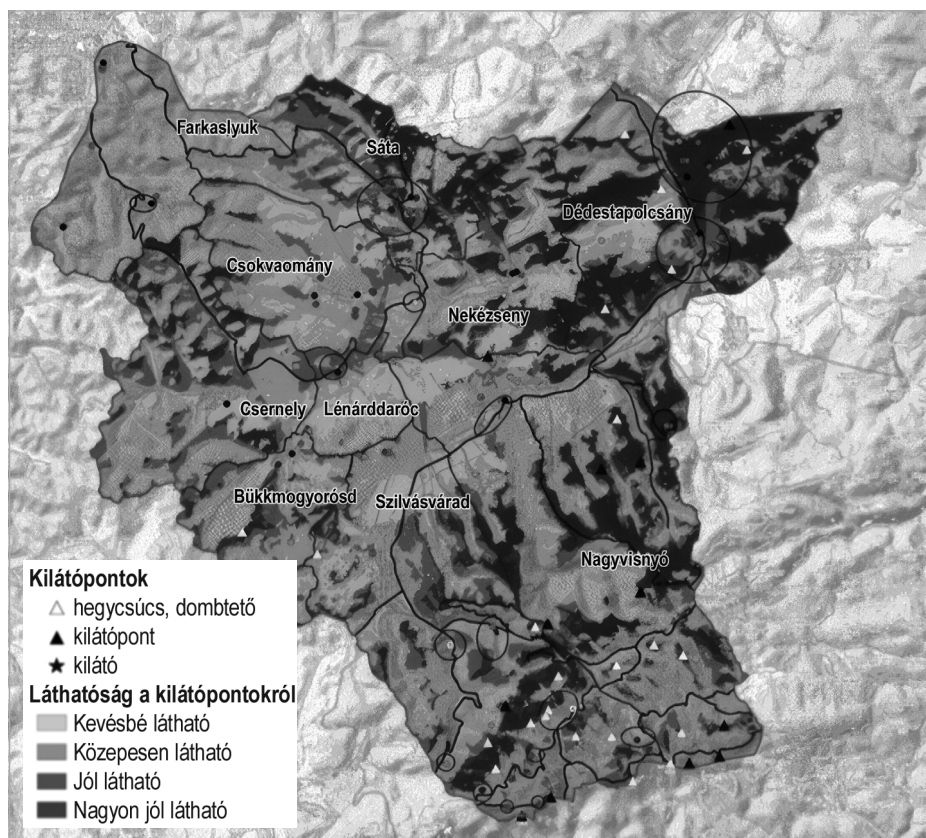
Farkaslyuk
Sáta
Dédestapolcsány
Csokvaomány
Nekézseny
Csernely
Lénárddaróc
Bükkmogyorósd
Szilvásvárad
Nagyvisnyó

Kilátópontok
hegycsúcs, dombtető
kilátópont
kilató
Láthatóság a kilátópontokról
Kevésbé látható
Közepesen látható
Jól látható
Nagyon jól látható